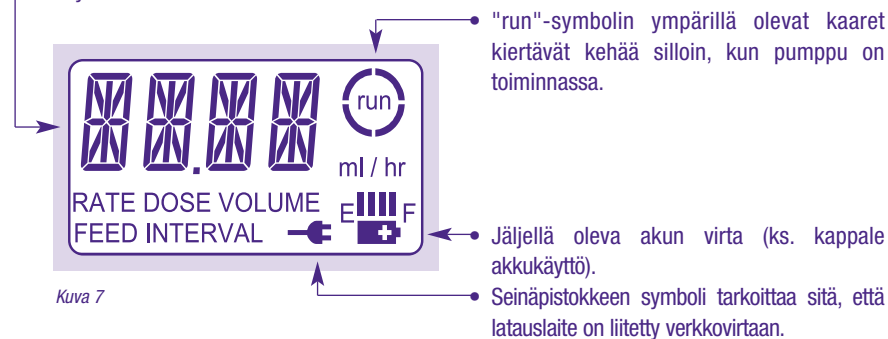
run

ml / hr

RATE DOSE VOLUME
FEED INTERVAL

E F

"run"-symbolin ympärillä olevat kaaret kiertävät kehää silloin, kun pumppu on toiminnassa.

Jäljellä oleva akun virta (ks. kappale akkukäyttö).

Seinäpistokkeen symboli tarkoittaa sitä, että latauslaite on liitetty verkkovirtaan.

Kuva 7